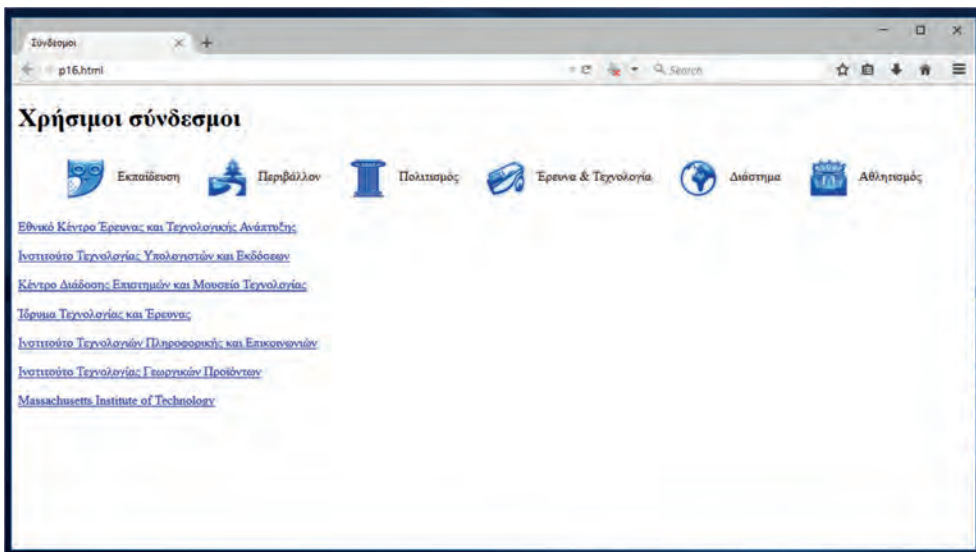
Σύνδεσμοι

p16.html

Search

Χρήσιμοι σύνδεσμοι

Εκπαίδευση Περιβάλλον Πολιτισμός Έρευνα & Τεχνολογία Διάστημα Αθλητισμός

Εθνικό Κέντρο Έρευνας και Τεχνολογικής Ανάπτυξης

Ινστιτούτο Τεχνολογίας Υπολογιστών και Εκδόσεων

Κέντρο Διάδοσης Επιστημών και Μουσείο Τεχνολογίας

Ίδρυμα Τεχνολογίας και Έρευνας

Ινστιτούτο Τεχνολογιών Πληροφορικής και Επικοινωνιών

Ινστιτούτο Τεχνολογίας Γεωργικών Προϊόντων

Massachusetts Institute of Technology